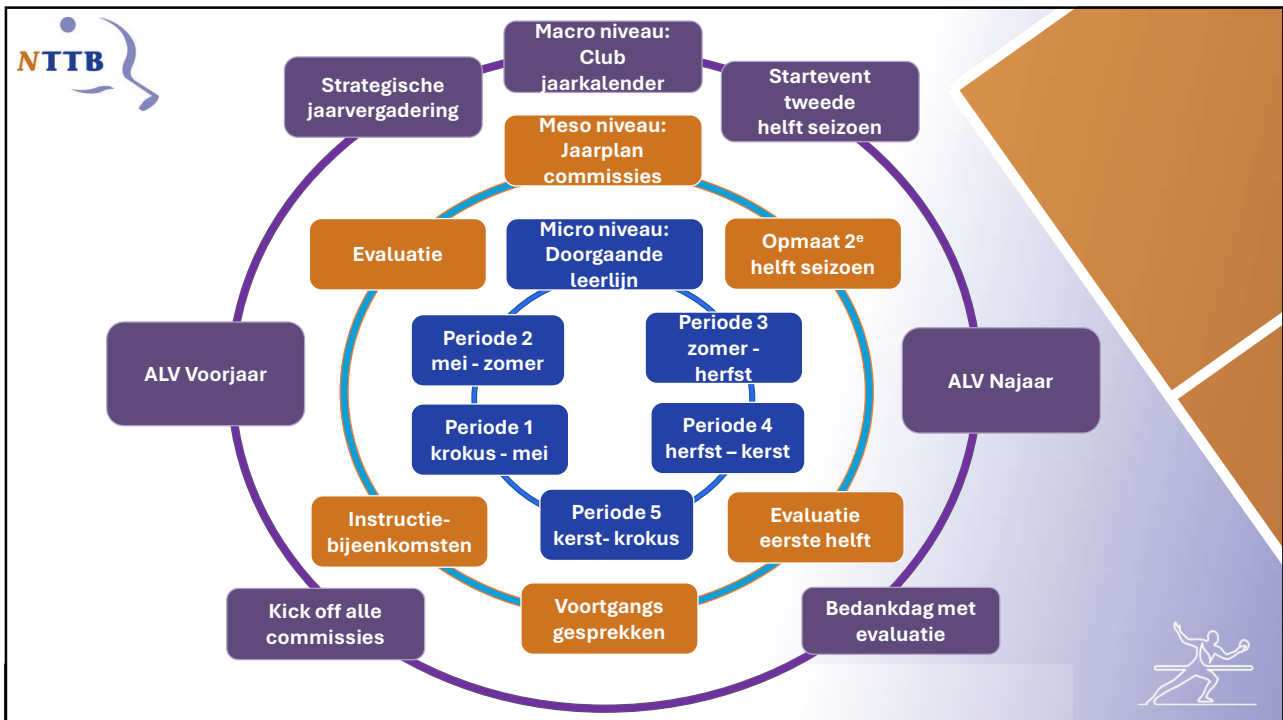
NTTB

Macro niveau: Club jaarkalender

Strategische jaarvergadering

Startevent tweede helft seizoen

Meso niveau: Jaarplan commissies

Evaluatie

Opmaat 2$^{e}$ helft seizoen

Micro niveau: Doorgaande leerlijn

Periode 2 mei - zomer

Periode 3 zomer - herfst

ALV Voorjaar

ALV Najaar

Periode 1 krokus - mei

Periode 4 herfst – kerst

Periode 5 kerst- krokus

Instructie-bijeenkomsten

Evaluatie eerste helft

Voortgangs gesprekken

Kick off alle commissies

Bedankdag met evaluatie